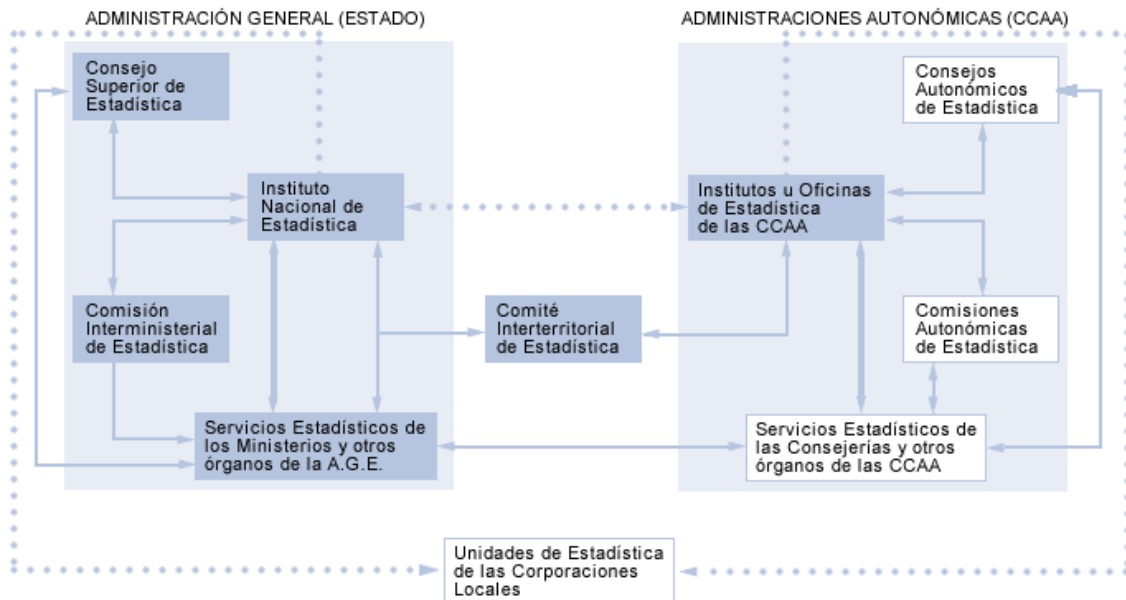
ADMINISTRACIÓN GENERAL (ESTADO)

ADMINISTRACIONES AUTONÓMICAS (CCAA)

Consejo Superior de Estadística

Instituto Nacional de Estadística

Comisión Interministerial de Estadística

Servicios Estadísticos de los Ministerios y otros órganos de la A.G.E.

Comité Interterritorial de Estadística

Consejos Autonómicos de Estadística

Institutos u Oficinas de Estadística de las CCAA

Comisiones Autonómicas de Estadística

Servicios Estadísticos de las Consejerías y otros órganos de las CCAA

Unidades de Estadística de las Corporaciones Locales